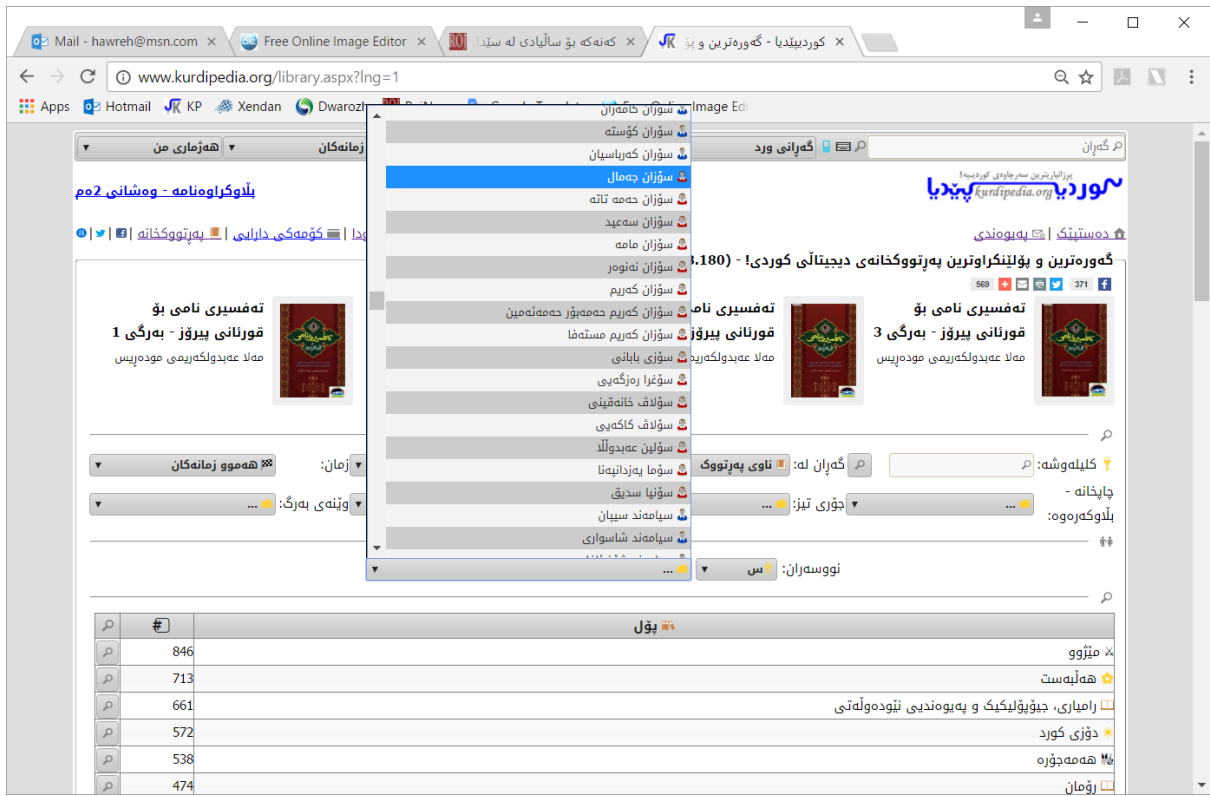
Mail - hawreh@msn.com
Free Online Image Editor
کەنەکە بۆ ساڵیادی لە سێدا
کوردیپێدیا - گەورەترین و پێ

www.kurdipedia.org/library.aspx?lng=1

Apps Hotmail KP Xendan Dwarozh Image Edi

گەڕان
گەڕانی ورد
زمانەکان
هەژماری من

بڵاوکراوەنامە - وەشانی 2ەم

دەستپێک | پەیوەندی
پەرتووکخانە | کۆمەکی دارایی | ودا

گەورەترین و پڕلێنکراوترین پەرتووکخانەی دیجیتاڵی کوردی! - (3.180

371 569

تەفسیری نامی بۆ قورئانی پیرۆز - بەرگی 3
مەلا عەبدولکەریمی مودەڕیس

تەفسیری نامی
قورئانی پیرۆز
مەلا عەبدولکەرید

تەفسیری نامی بۆ قورئانی پیرۆز - بەرگی 1
مەلا عەبدولکەریمی مودەڕیس

سۆران کاکەزان
سۆران کۆستە
سۆران کەرباسیان
سۆزان جەمال
سۆزان حەمە تاتە
سۆزان سەعید
سۆزان مامە
سۆزان نەنوەر
سۆزان کەریم
سۆزان کەریم حەمەبۆر حەمەئەمین
سۆزان کەریم مستەفا
سۆزی بابانی
سۆغرا رەزگەیی
سۆلاف خانەقینی
سۆلاف کاکەیی
سۆلین عەبدوڵڵا
سۆما یەزدانپەنا
سۆنیا سدیق
سیامەند سپیان
سیامەند شاسواری

کلیلەوشە:
گەڕان لە:
ناوی پەرتووک
زمان:
هەموو زمانەکان
چاپخانە - بڵاوکەرەوە:
جۆری تیز:
وێنەی بەرگ:
نووسەران:
س

پۆل
#

| | # | پۆل |
|---|---|---|
| | 846 | مێژوو |
| | 713 | هەڵبەست |
| | 661 | رامیاری، جیۆپۆلیکیک و پەیوەندیی نێودەوڵەتی |
| | 572 | دۆزی کورد |
| | 538 | هەمەجۆرە |
| | 474 | رۆمان |